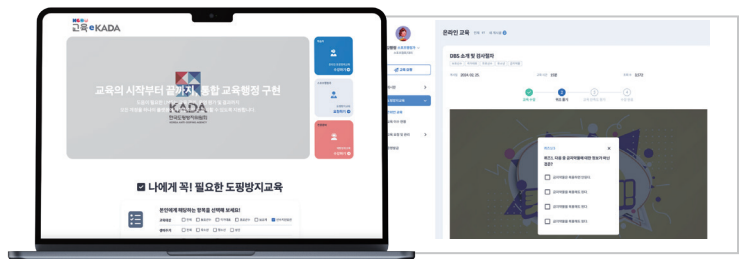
교육 e KADA

교육의 시작부터 끝까지, 통합 교육행정 구현

KADA
한국도핑방지위원회

나에게 꼭! 필요한 도핑방지교육

본인에게 해당하는 항목을 선택해 보세요!

온라인 교육

DBS 소개 및 검사절차

2024. 02. 25.

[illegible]

퀴즈1. 다음 중 검사자에게 전달되는 정보가 아닌 것은?